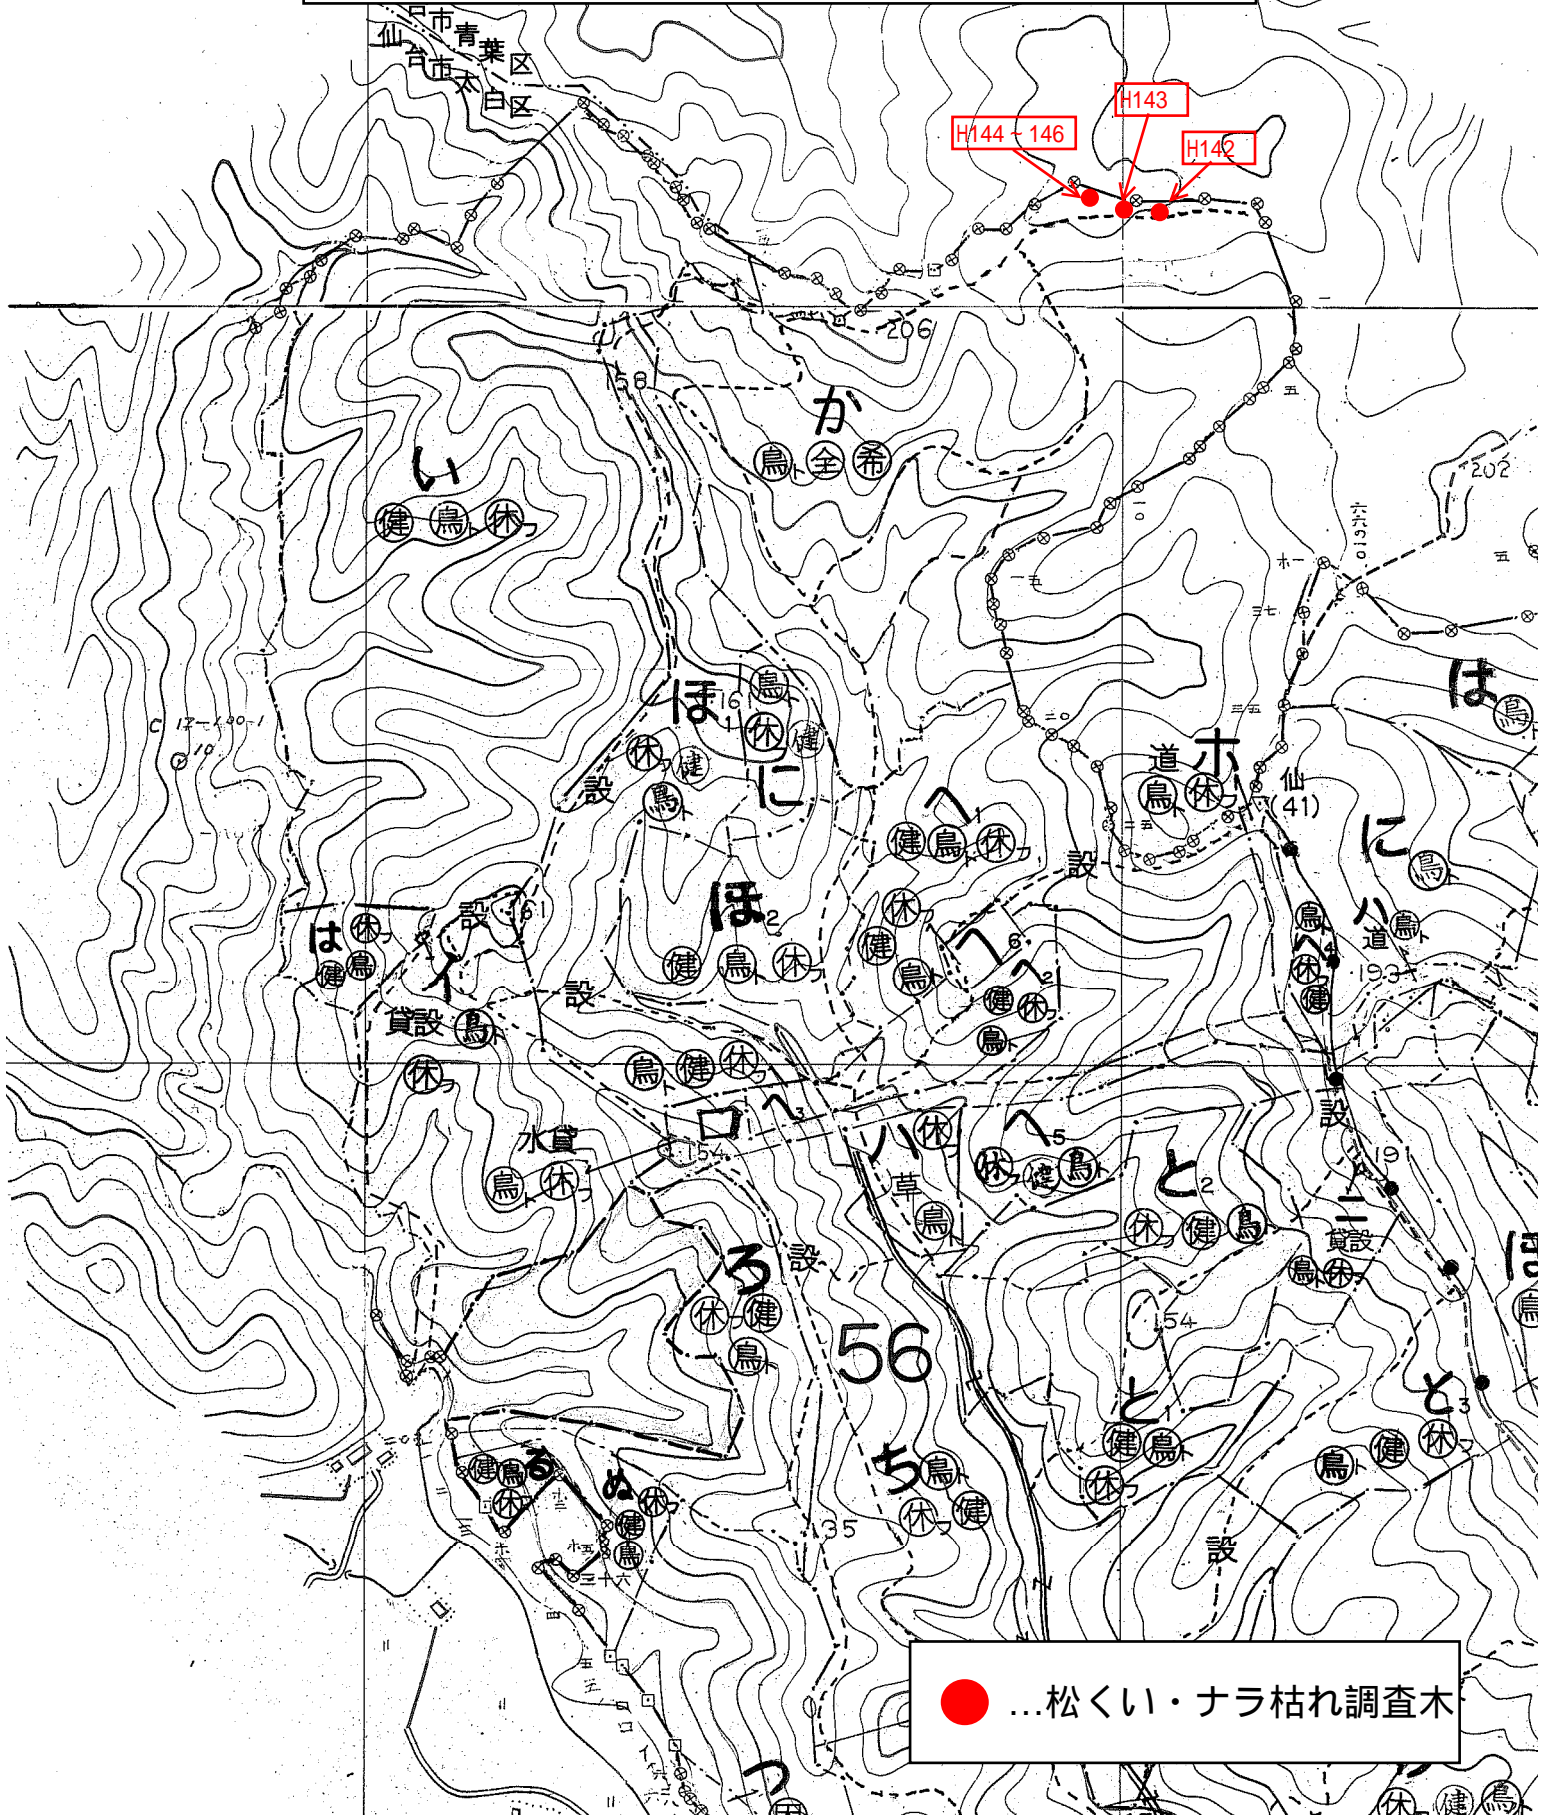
仙台市青葉区
仙台市太白区
H144～146
H143
H142
206
158
か
鳥 全 希
い
健 鳥 休
202
ほ
16
1
鳥
休
健
休
健
に
設
鳥
へ
健 鳥 休
ホ
道
鳥 休
仙
(41)
は
鳥
に
鳥
ハ
道
鳥
は
休
健
鳥
設
61
ほ
2
健 鳥 休
休
健
鳥
へ
6
へ
2
健 休
鳥
鳥
へ
4
休
健
193
イ
貸設
鳥
設
休
鳥 健 休
ロ
へ
3
ハ
休
へ
5
休 健 鳥
設
水貸
鳥 休
154
草
鳥
と
2
休 健 鳥
二
貸設
鳥 休
191
ろ
設
休 健
鳥
56
154
ほ
鳥
と
1
健 鳥
休
と
3
鳥 健 休
健 鳥
る
休
ぬ
休
健
鳥
ち
鳥
休 健
35
設
つ
休 健 鳥
…松くい・ナラ枯れ調査木